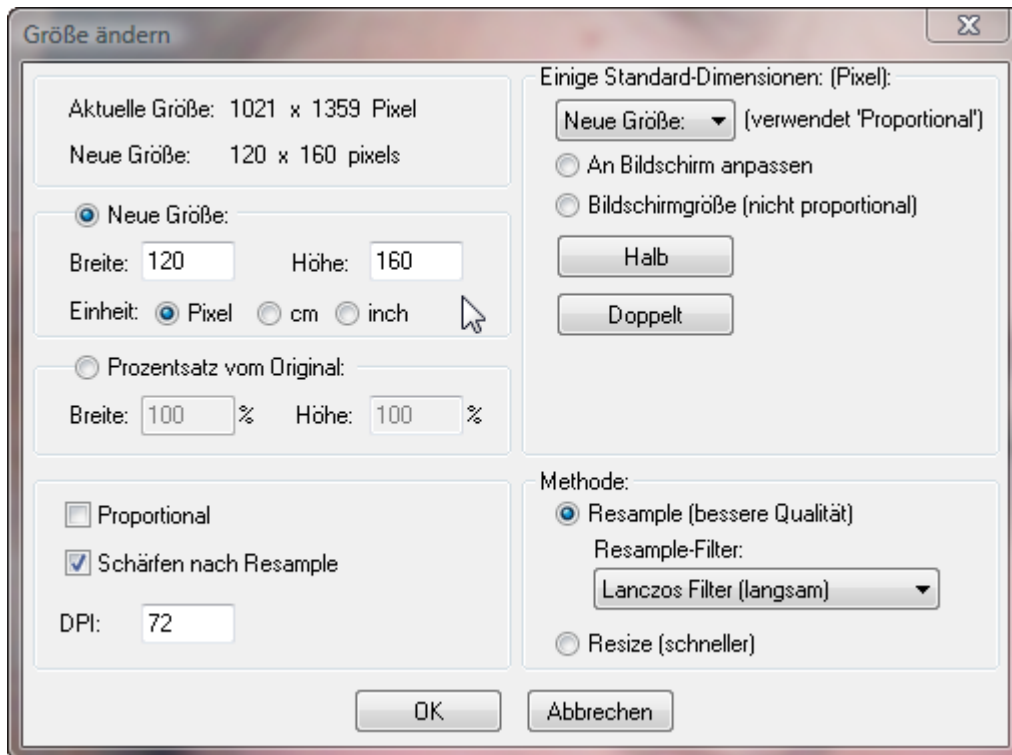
Größe ändern

Aktuelle Größe: 1021 x 1359 Pixel

Neue Größe: 120 x 160 pixels

Neue Größe:

Breite: 120 Höhe: 160

Einheit: Pixel cm inch

Prozentsatz vom Original:

Breite: 100 % Höhe: 100 %

Proportional

Schärfen nach Resample

DPI: 72

Einige Standard-Dimensionen: (Pixel):

Neue Größe: (verwendet 'Proportional')

An Bildschirm anpassen

Bildschirmgröße (nicht proportional)

Halb

Doppelt

Methode:

Resample (bessere Qualität)

Resample-Filter:

Lanczos Filter (langsam)

Resize (schneller)

OK

Abbrechen